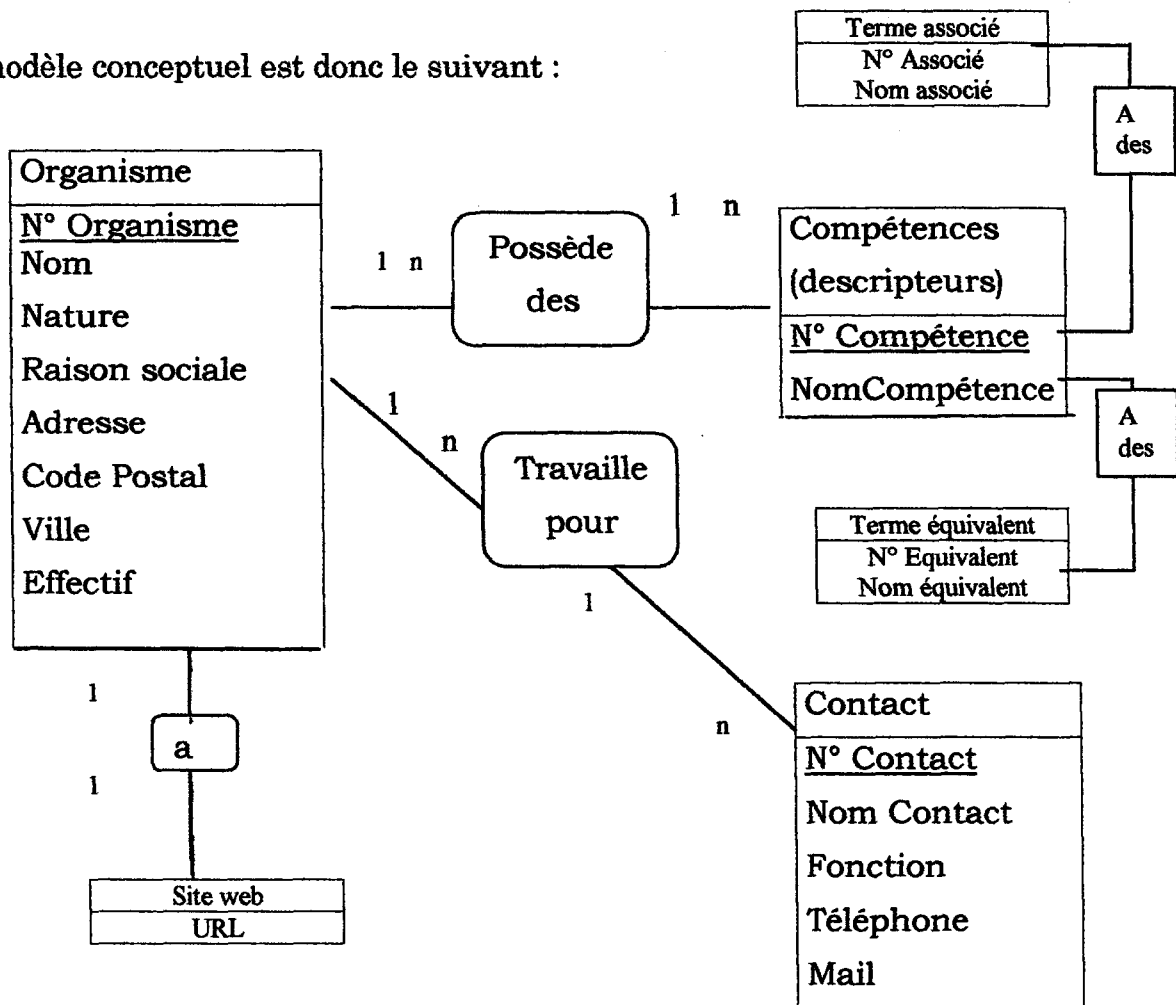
nodèle conceptuel est donc le suivant :

Terme associé
N° Associé
Nom associé

A des

Organisme
N° Organisme
Nom
Nature
Raison sociale
Adresse
Code Postal
Ville
Effectif

1 n

Possède des

1 n

Compétences (descripteurs)
N° Compétence
NomCompétence

A des

1

n

Travaille pour

1

Terme équivalent
N° Equivalent
Nom équivalent

1

a

1

Site web
URL

n

Contact
N° Contact
Nom Contact
Fonction
Téléphone
Mail